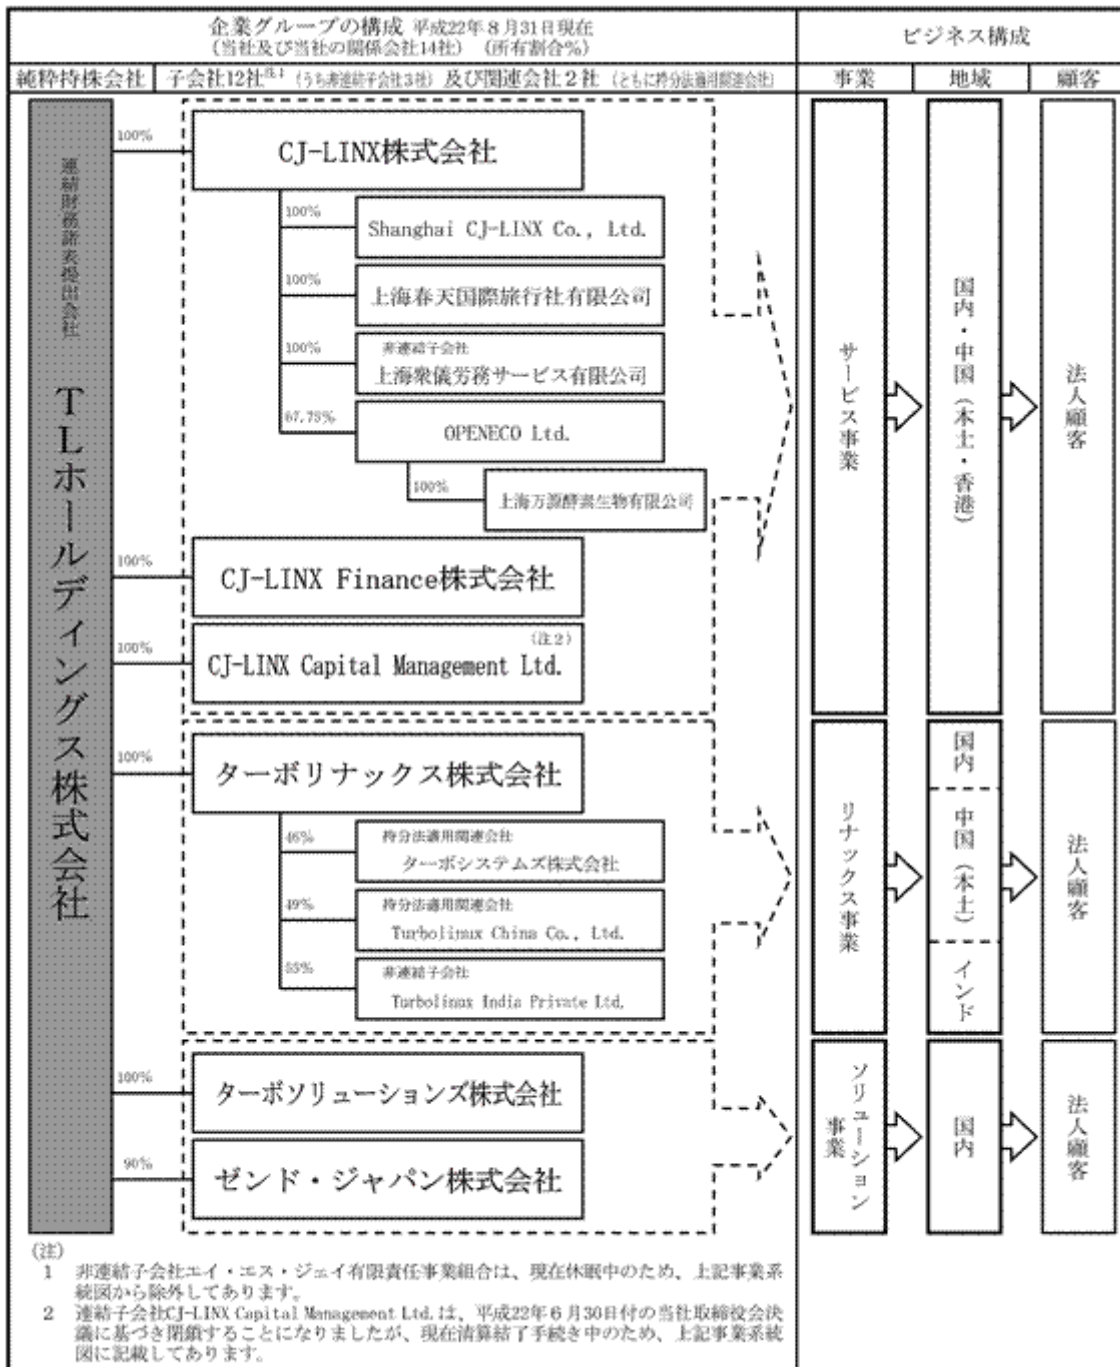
企業グループの構成 平成22年8月31日現在
（当社及び当社の関係会社14社） （所有割合%）

ビジネス構成

純粋持株会社 | 子会社12社(注1)（うち非連結子会社3社）及び関連会社2社（ともに持分法適用関連会社）

| 事業 | 地域 | 顧客 |
|---|---|---|

連結財務諸表提出会社

TLホールディングス株式会社

100% CJ-LINX株式会社

100% Shanghai CJ-LINX Co., Ltd.

100% 上海春天国際旅行社有限公司

100% 非連結子会社 上海衆儀労務サービス有限公司

67.75% OPENECO Ltd.

100% 上海万源酵素生物有限公司

100% CJ-LINX Finance株式会社

100% CJ-LINX Capital Management Ltd. (注2)

100% ターボリナックス株式会社

46% 持分法適用関連会社 ターボシステムズ株式会社

49% 持分法適用関連会社 Turbolinux China Co., Ltd.

55% 非連結子会社 Turbolinux India Private Ltd.

100% ターボソリューションズ株式会社

90% ゼンド・ジャパン株式会社

サービス事業 国内・中国（本土・香港） 法人顧客

リナックス事業 国内 中国（本土） インド 法人顧客

ソリューション事業 国内 法人顧客

(注)
1 非連結子会社エイ・エス・ジェイ有限責任事業組合は、現在休眠中のため、上記事業系統図から除外してあります。
2 連結子会社CJ-LINX Capital Management Ltd.は、平成22年6月30日付の当社取締役会決議に基づき閉鎖することになりましたが、現在清算結了手続き中のため、上記事業系統図に記載してあります。